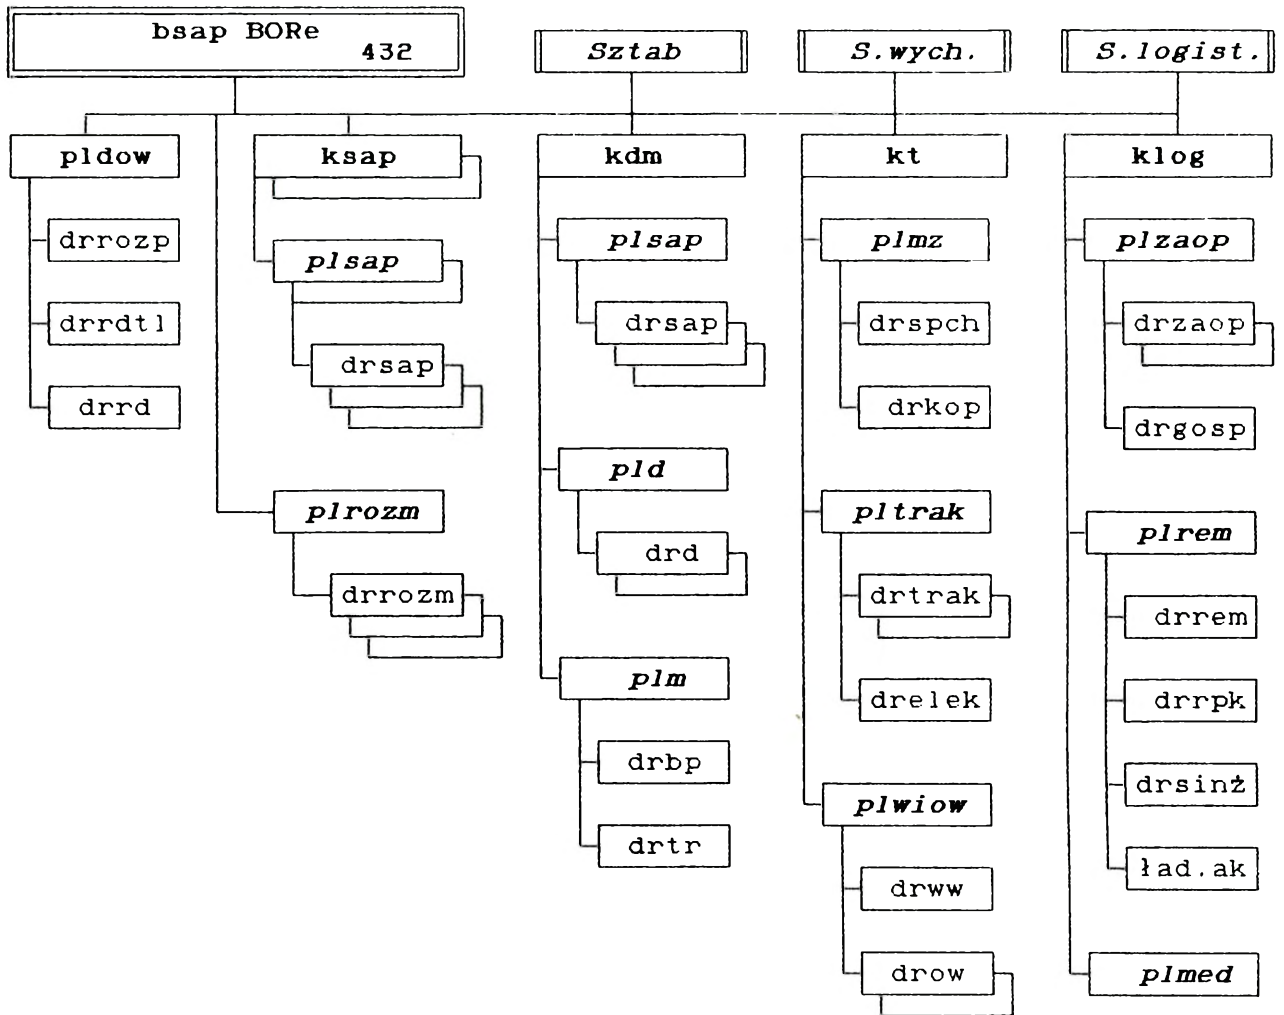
bsap BORe 432

Sztab

S.wych.

S.logist.

pldow

drrozp

drrdtl

drrd

ksap

plsap

drsap

plrozm

drrozm

kdm

plsap

drsap

pld

drd

plm

drbp

drtr

kt

plmz

drspch

drkop

pltrak

drtrak

drelek

plwiow

drww

drow

klog

plzaop

drzaop

drgosp

plrem

drrem

drrpk

drsinż

ład.ak

plmed